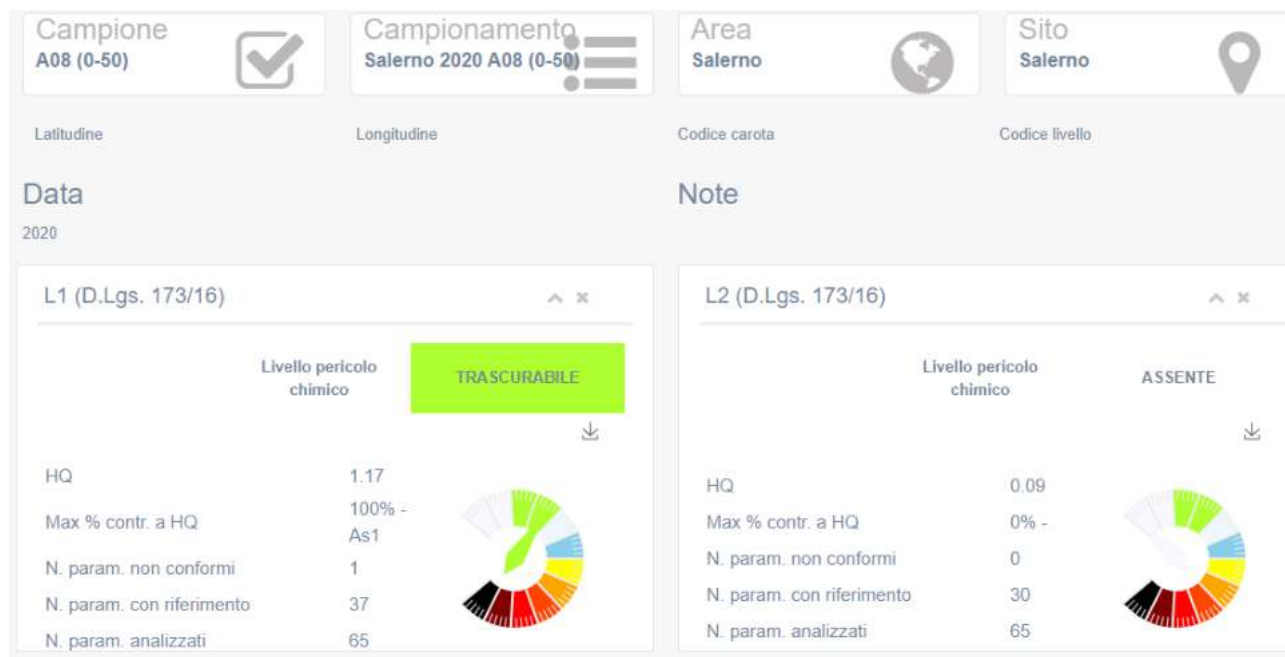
Campione
A08 (0-50)

Campionamento
Salerno 2020 A08 (0-50)

Area
Salerno

Sito
Salerno

Latitudine

Longitudine

Codice carota

Codice livello

Data
2020

Note

L1 (D.Lgs. 173/16)

Livello pericolo chimico

TRASCURABILE

| | |
|---|---|
| HQ | 1.17 |
| Max % contr. a HQ | 100% - As1 |
| N. param. non conformi | 1 |
| N. param. con riferimento | 37 |
| N. param. analizzati | 65 |

L2 (D.Lgs. 173/16)

Livello pericolo chimico

ASSENTE

| | |
|---|---|
| HQ | 0.09 |
| Max % contr. a HQ | 0% - |
| N. param. non conformi | 0 |
| N. param. con riferimento | 30 |
| N. param. analizzati | 65 |